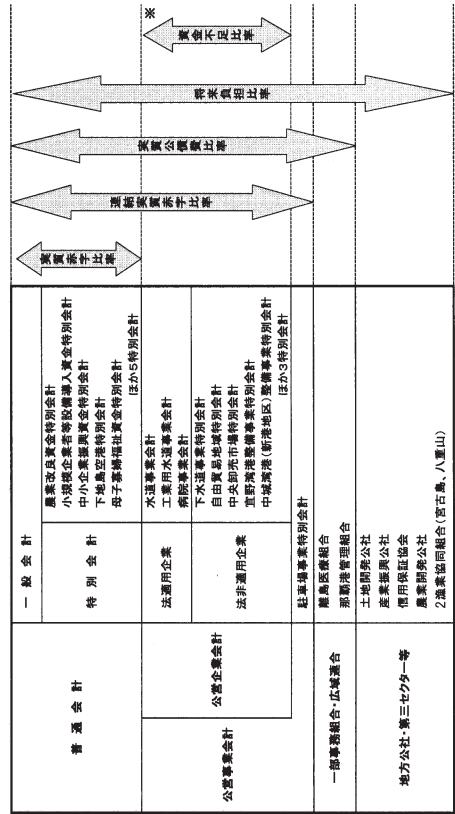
普通会計

一般会計

特別会計

農業改良資金特別会計
小規模企業者等設備導入資金特別会計
中小企業振興資金特別会計
下地島空港特別会計
母子寡婦福祉資金特別会計
ほか5特別会計

公営事業会計

公営企業会計

法適用企業

水道事業会計
工業用水道事業会計
病院事業会計

法非適用企業

下水道事業特別会計
自由貿易地域特別会計
中央卸売市場特別会計
宜野湾港整備事業特別会計
中城湾港（新港地区）整備事業特別会計
ほか3特別会計

駐車場事業特別会計

一部事務組合・広域連合

離島医療組合
那覇港管理組合

地方公社・第三セクター等

土地開発公社
産業振興公社
信用保証協会
農業開発公社
2漁業協同組合（宮古島、八重山）

実質赤字比率

連結実質赤字比率

実質公債費比率

将来負担比率

資金不足比率

※